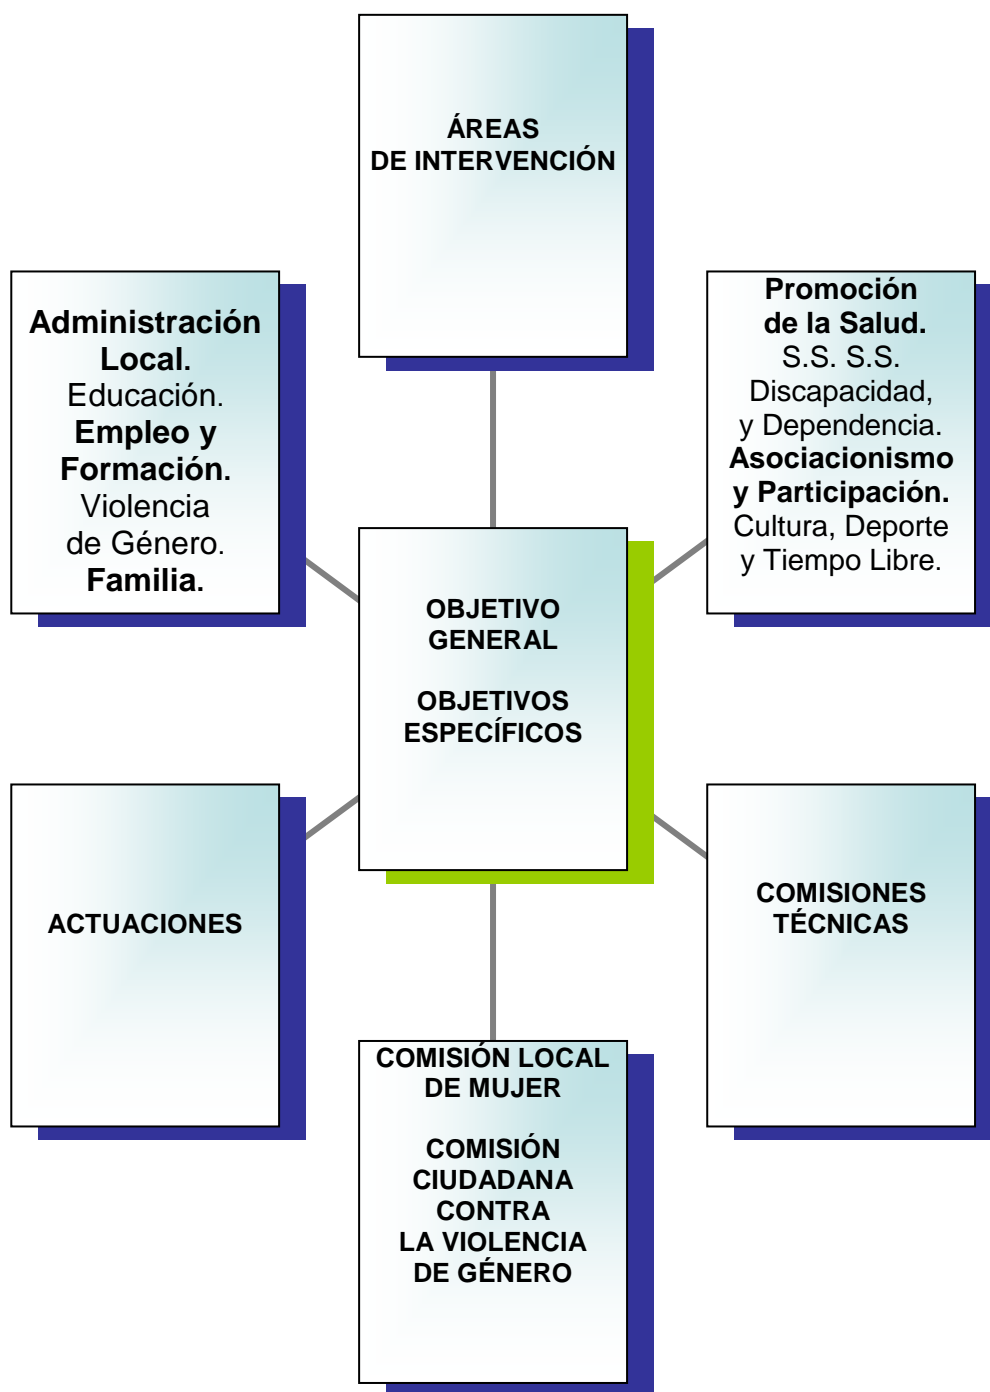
ÁREAS DE INTERVENCIÓN

Administración Local.
Educación.
Empleo y Formación.
Violencia de Género.
Familia.

Promoción de la Salud.
S.S. S.S.
Discapacidad, y Dependencia.
Asociacionismo y Participación.
Cultura, Deporte y Tiempo Libre.

OBJETIVO GENERAL

OBJETIVOS ESPECÍFICOS

ACTUACIONES

COMISIONES TÉCNICAS

COMISIÓN LOCAL DE MUJER

COMISIÓN CIUDADANA CONTRA LA VIOLENCIA DE GÉNERO